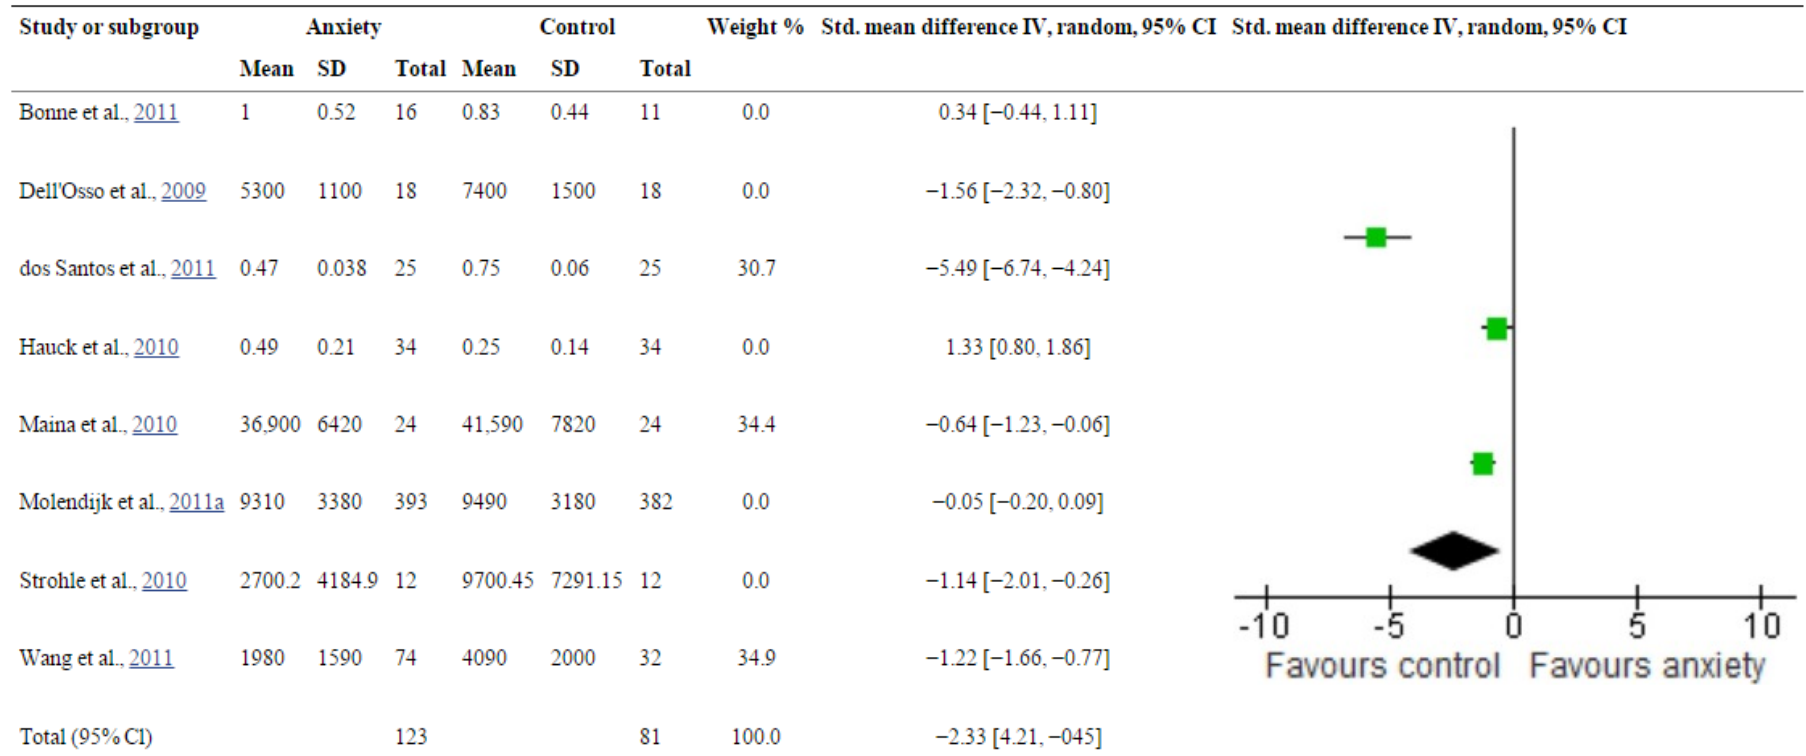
| Study or subgroup | Anxiety | | | Control | | | Weight % | Std. mean difference IV, random, 95% CI | Std. mean difference IV, random, 95% CI |
|---|---|---|---|---|---|---|---|---|---|
| | Mean | SD | Total | Mean | SD | Total | | | |
| Bonne et al., 2011 | 1 | 0.52 | 16 | 0.83 | 0.44 | 11 | 0.0 | 0.34 [−0.44, 1.11] | |
| Dell'Osso et al., 2009 | 5300 | 1100 | 18 | 7400 | 1500 | 18 | 0.0 | −1.56 [−2.32, −0.80] | |
| dos Santos et al., 2011 | 0.47 | 0.038 | 25 | 0.75 | 0.06 | 25 | 30.7 | −5.49 [−6.74, −4.24] | |
| Hauck et al., 2010 | 0.49 | 0.21 | 34 | 0.25 | 0.14 | 34 | 0.0 | 1.33 [0.80, 1.86] | |
| Maina et al., 2010 | 36,900 | 6420 | 24 | 41,590 | 7820 | 24 | 34.4 | −0.64 [−1.23, −0.06] | |
| Molendijk et al., 2011a | 9310 | 3380 | 393 | 9490 | 3180 | 382 | 0.0 | −0.05 [−0.20, 0.09] | |
| Strohle et al., 2010 | 2700.2 | 4184.9 | 12 | 9700.45 | 7291.15 | 12 | 0.0 | −1.14 [−2.01, −0.26] | |
| Wang et al., 2011 | 1980 | 1590 | 74 | 4090 | 2000 | 32 | 34.9 | −1.22 [−1.66, −0.77] | |
| Total (95% CI) | | | 123 | | | 81 | 100.0 | −2.33 [4.21, −045] | |

-10 -5 0 5 10
Favours control Favours anxiety